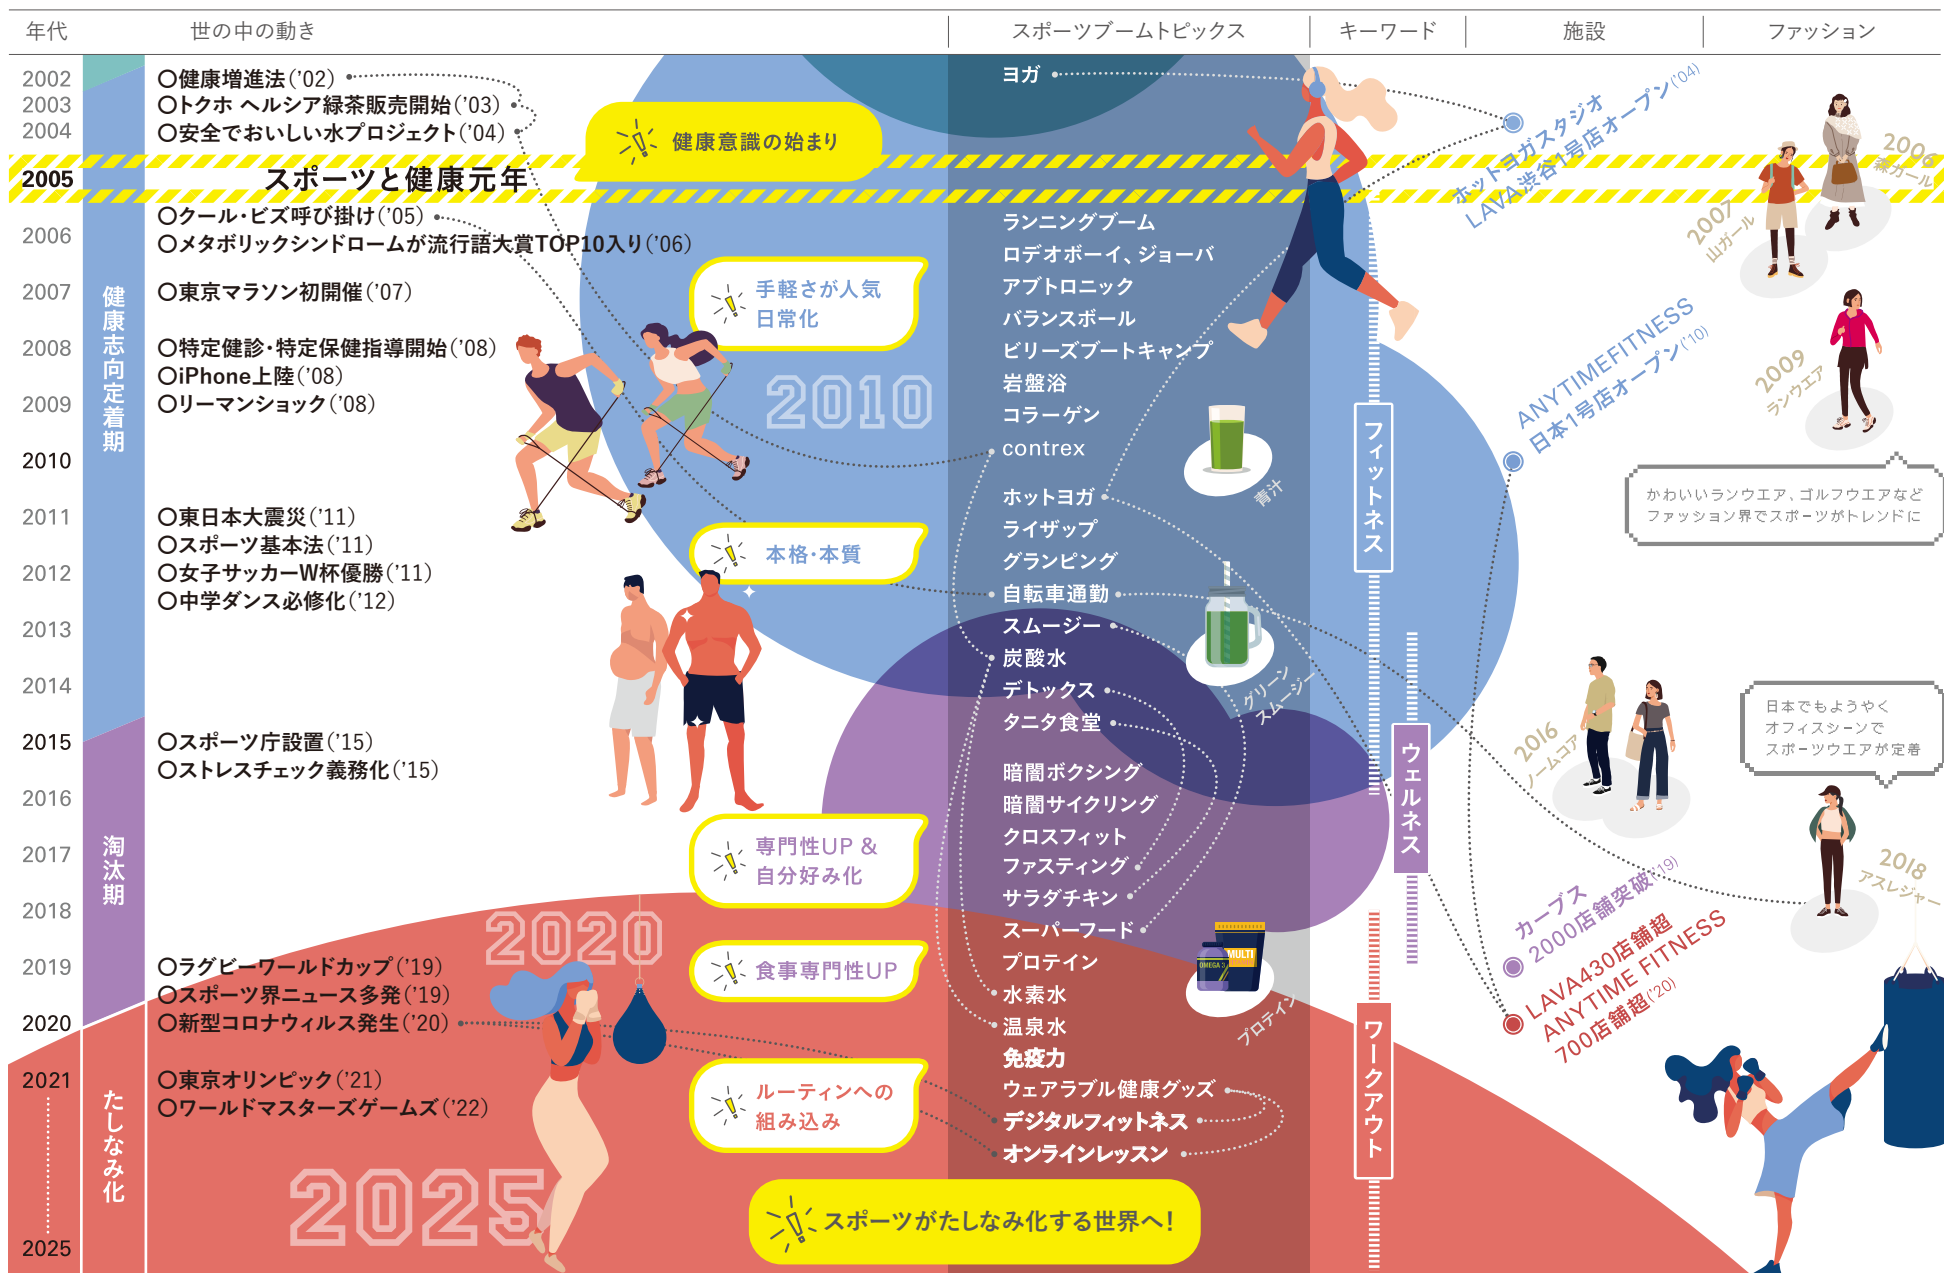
年代　世の中の動き　スポーツブームトピックス　キーワード　施設　ファッション

2002 ○健康増進法('02)
2003 ○トクホ ヘルシア緑茶販売開始('03)
2004 ○安全でおいしい水プロジェクト('04)

健康意識の始まり

2005 スポーツと健康元年

2006 ○クール・ビズ呼び掛け('05)
○メタボリックシンドロームが流行語大賞TOP10入り('06)
2007 ○東京マラソン初開催('07)
2008 ○特定健診・特定保健指導開始('08)
○iPhone上陸('08)
2009 ○リーマンショック('08)
2010
2011 ○東日本大震災('11)
○スポーツ基本法('11)
2012 ○女子サッカーW杯優勝('11)
○中学ダンス必修化('12)
2013
2014
2015 ○スポーツ庁設置('15)
○ストレスチェック義務化('15)
2016
2017
2018
2019 ○ラグビーワールドカップ('19)
○スポーツ界ニュース多発('19)
2020 ○新型コロナウィルス発生('20)
2021 ○東京オリンピック('21)
○ワールドマスターズゲームズ('22)
2025

健康志向定着期
淘汰期
たしなみ化

手軽さが人気 日常化
本格・本質
専門性UP & 自分好み化
食事専門性UP
ルーティンへの組み込み
スポーツがたしなみ化する世界へ!

2010
2020
2025

ヨガ
ランニングブーム
ロデオボーイ、ジョーバ
アブトロニック
バランスボール
ビリーズブートキャンプ
岩盤浴
コラーゲン
contrex
ホットヨガ
ライザップ
グランピング
自転車通勤
スムージー
炭酸水
デトックス
タニタ食堂
暗闇ボクシング
暗闇サイクリング
クロスフィット
ファスティング
サラダチキン
スーパーフード
プロテイン
水素水
温泉水
免疫力
ウェアラブル健康グッズ
デジタルフィットネス
オンラインレッスン

青汁
グリーンスムージー
プロテイン
MULTI
OMEGA 3

フィットネス
ウェルネス
ワークアウト

ホットヨガスタジオ LAVA渋谷1号店オープン('04)
ANYTIMEFITNESS 日本1号店オープン('10)
カーブス 2000店舗突破('19)
LAVA430店舗超 ANYTIME FITNESS 700店舗超('20)

2006 森ガール
2007 山ガール
2009 ランウエア
かわいいランウエア、ゴルフウエアなどファッション界でスポーツがトレンドに
2016 ノームコア
日本でもようやくオフィスシーンでスポーツウエアが定着
2018 アスレジャー